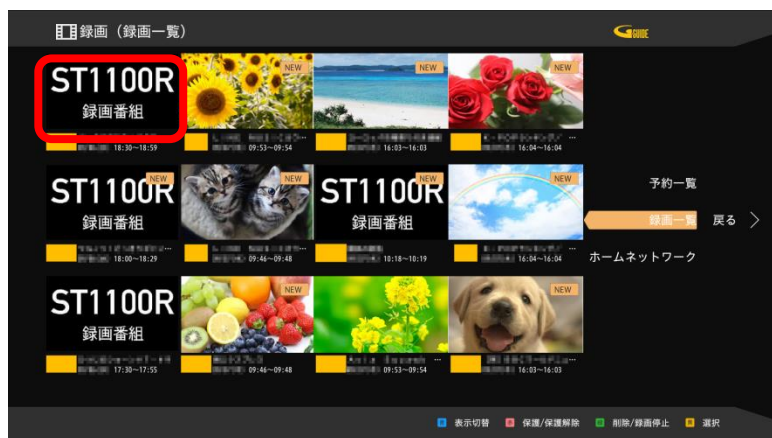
録画（録画一覧）

GUIDE

ST1100R
録画番組
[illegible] 18:30~18:59

NEW
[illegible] 09:53~09:54

NEW
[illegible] 16:03~16:03

NEW
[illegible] 16:04~16:04

ST1100R
録画番組
NEW
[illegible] 18:00~18:29

NEW
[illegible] 09:46~09:48

ST1100R
録画番組
NEW
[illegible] 10:18~10:19

NEW
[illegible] 16:04~16:04

ST1100R
録画番組
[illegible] 17:30~17:55

NEW
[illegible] 09:46~09:48

NEW
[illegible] 09:53~09:54

NEW
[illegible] 16:03~16:03

予約一覧
録画一覧
戻る
ホームネットワーク

表示切替 保護/保護解除 削除/録画停止 選択